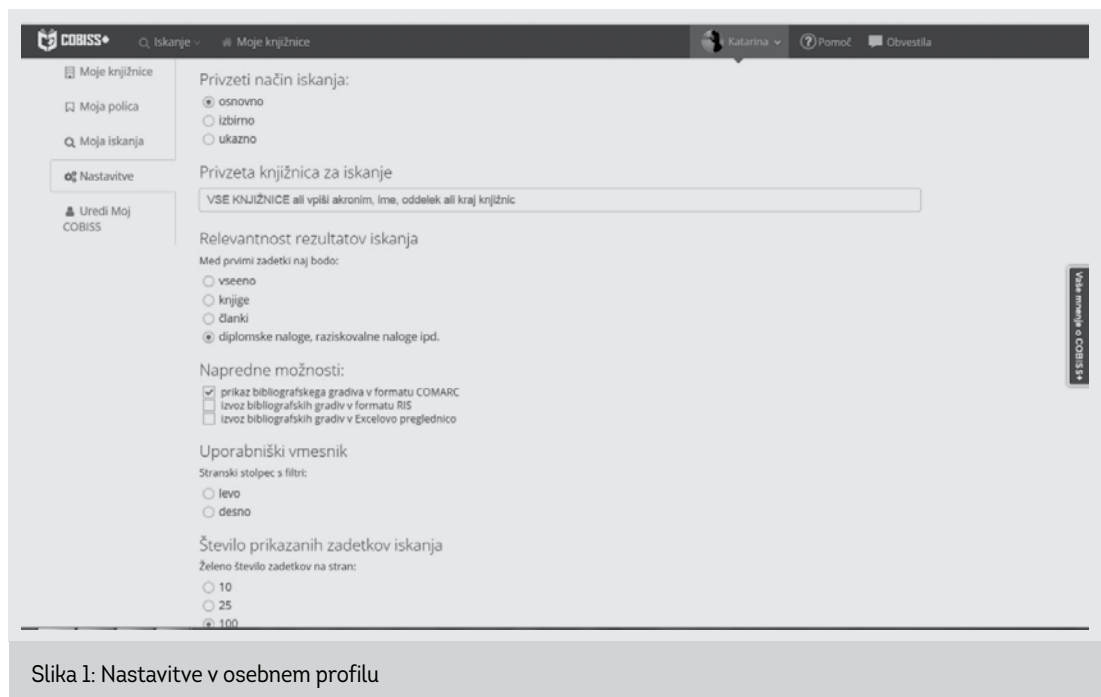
COBISS+ Iskanje Moje knjižnice Katarina ? Pomoč Obvestila

Moje knjižnice
Moja polica
Moja iskanja
Nastavitve
Uredi Moj COBISS

Privzeti način iskanja:
osnovno
izbirno
ukazno

Privzeta knjižnica za iskanje
VSE KNJIŽNICE ali vpiši akronim, ime, oddelek ali kraj knjižnic

Relevantnost rezultatov iskanja
Med prvimi zadetki naj bodo:
vseeno
knjige
članki
diplomske naloge, raziskovalne naloge ipd.

Napredne možnosti:
prikaz bibliografskega gradiva v formatu COMARC
izvoz bibliografskih gradiv v formatu RIS
izvoz bibliografskih gradiv v Excelovo preglednico

Uporabniški vmesnik
Stranski stolpec s filtri:
levo
desno

Število prikazanih zadetkov iskanja
Željeno število zadetkov na stran:
10
25
100

Vaše mnenje o COBISS+

Slika 1: Nastavitve v osebnem profilu